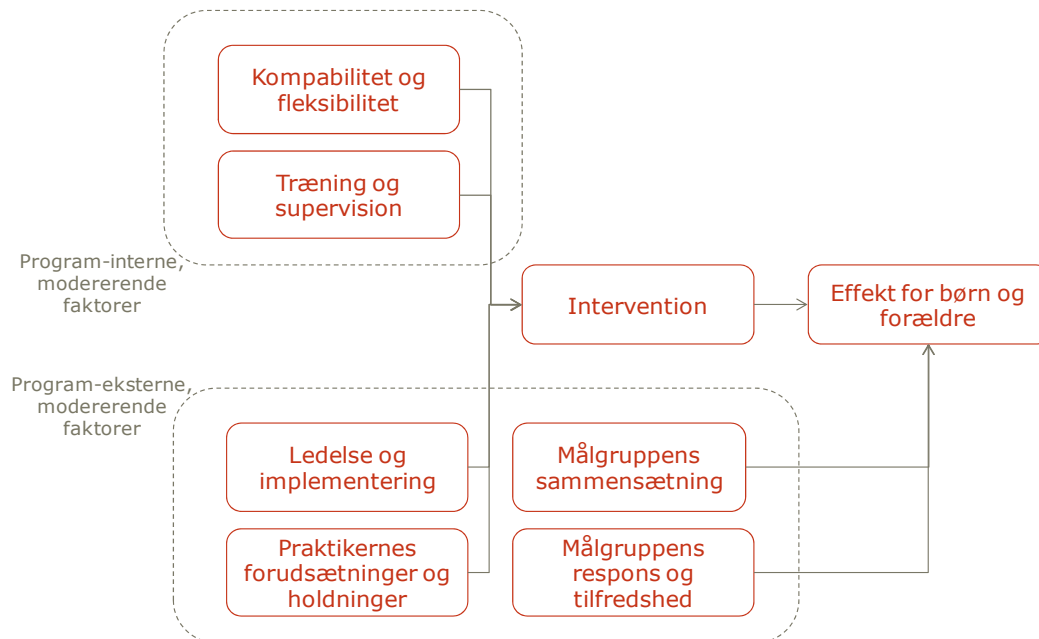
Kompabilitet og fleksibilitet

Træning og supervision

Program-interne, modererende faktorer

Intervention

Effekt for børn og forældre

Program-eksterne, modererende faktorer

Ledelse og implementering

Målgruppens sammensætning

Praktikernes forudsætninger og holdninger

Målgruppens respons og tilfredshed